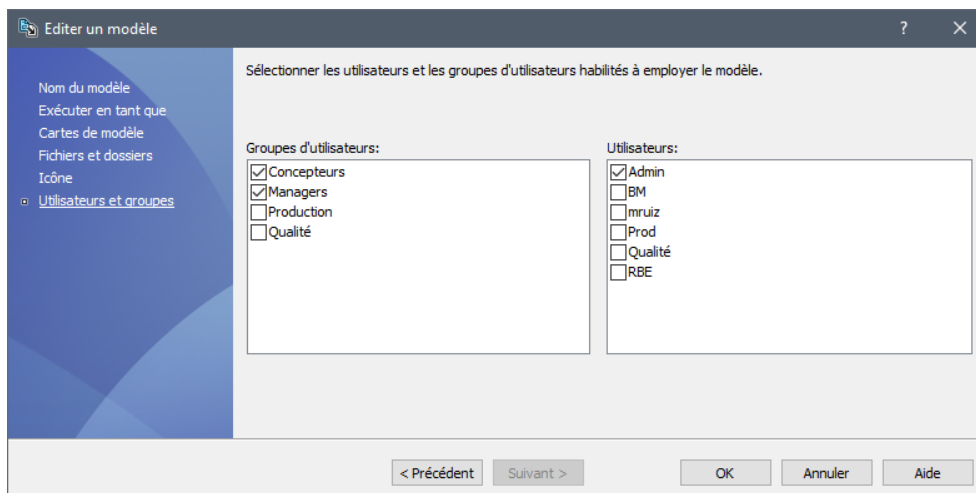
Editer un modèle

?

Nom du modèle
Exécuter en tant que
Cartes de modèle
Fichiers et dossiers
Icône
Utilisateurs et groupes

Sélectionner les utilisateurs et les groupes d'utilisateurs habilités à employer le modèle.

Groupes d'utilisateurs:
Concepteurs
Managers
Production
Qualité

Utilisateurs:
Admin
BM
mruiz
Prod
Qualité
RBE

< Précédent
Suivant >
OK
Annuler
Aide